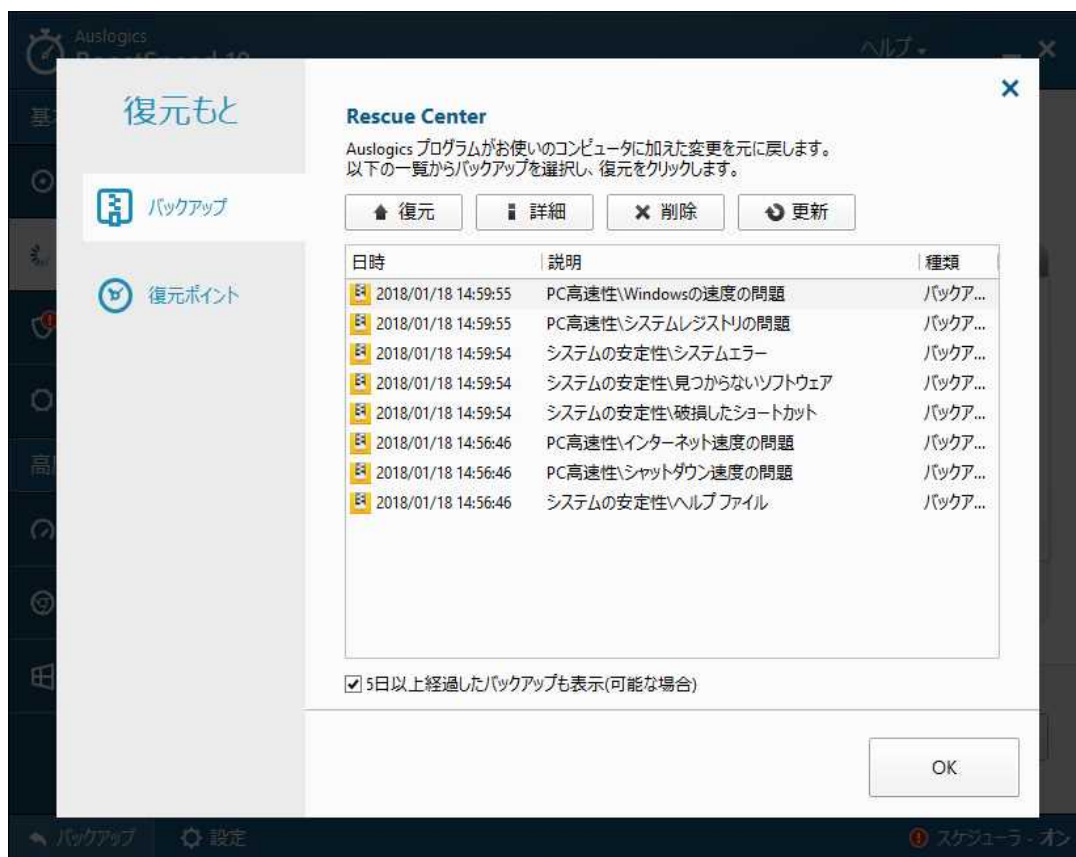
Auslogics

ヘルプ

復元もと

バックアップ

復元ポイント

Rescue Center

Auslogics プログラムがお使いのコンピュータに加えた変更を元に戻します。
以下の一覧からバックアップを選択し、復元をクリックします。

復元 詳細 削除 更新

| 日時 | 説明 | 種類 |
|---|---|---|
| 2018/01/18 14:59:55 | PC高速性\Windowsの速度の問題 | バックア... |
| 2018/01/18 14:59:55 | PC高速性\システムレジストリの問題 | バックア... |
| 2018/01/18 14:59:54 | システムの安定性\システムエラー | バックア... |
| 2018/01/18 14:59:54 | システムの安定性\見つからないソフトウェア | バックア... |
| 2018/01/18 14:59:54 | システムの安定性\破損したショートカット | バックア... |
| 2018/01/18 14:56:46 | PC高速性\インターネット速度の問題 | バックア... |
| 2018/01/18 14:56:46 | PC高速性\シャットダウン速度の問題 | バックア... |
| 2018/01/18 14:56:46 | システムの安定性\ヘルプ ファイル | バックア... |

5日以上経過したバックアップも表示(可能な場合)

OK

バックアップ 設定

スケジューラ - オン